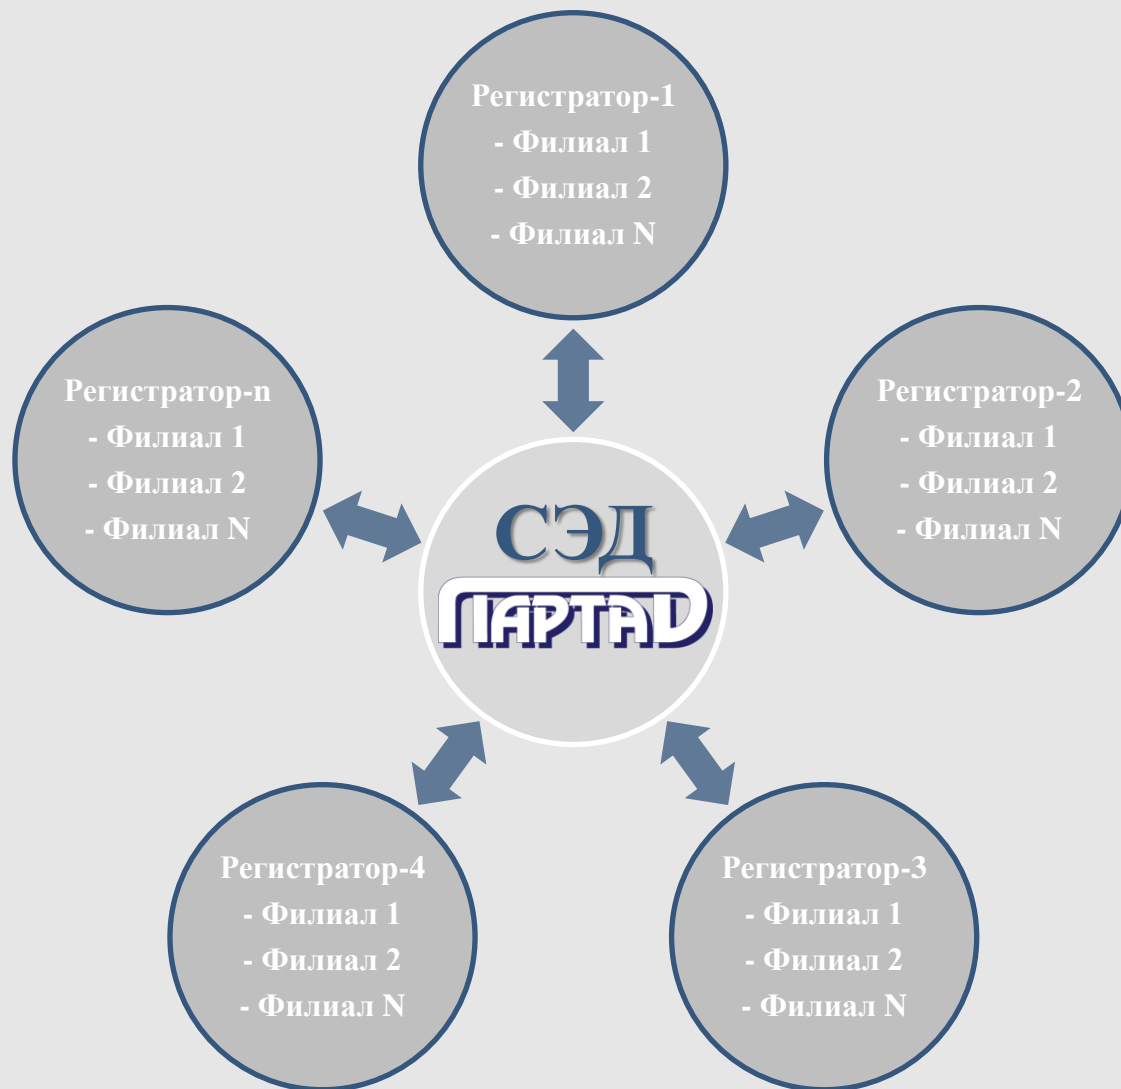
Регистратор-1
- Филиал 1
- Филиал 2
- Филиал N

Регистратор-n
- Филиал 1
- Филиал 2
- Филиал N

СЭД
ПАРТАД

Регистратор-2
- Филиал 1
- Филиал 2
- Филиал N

Регистратор-4
- Филиал 1
- Филиал 2
- Филиал N

Регистратор-3
- Филиал 1
- Филиал 2
- Филиал N